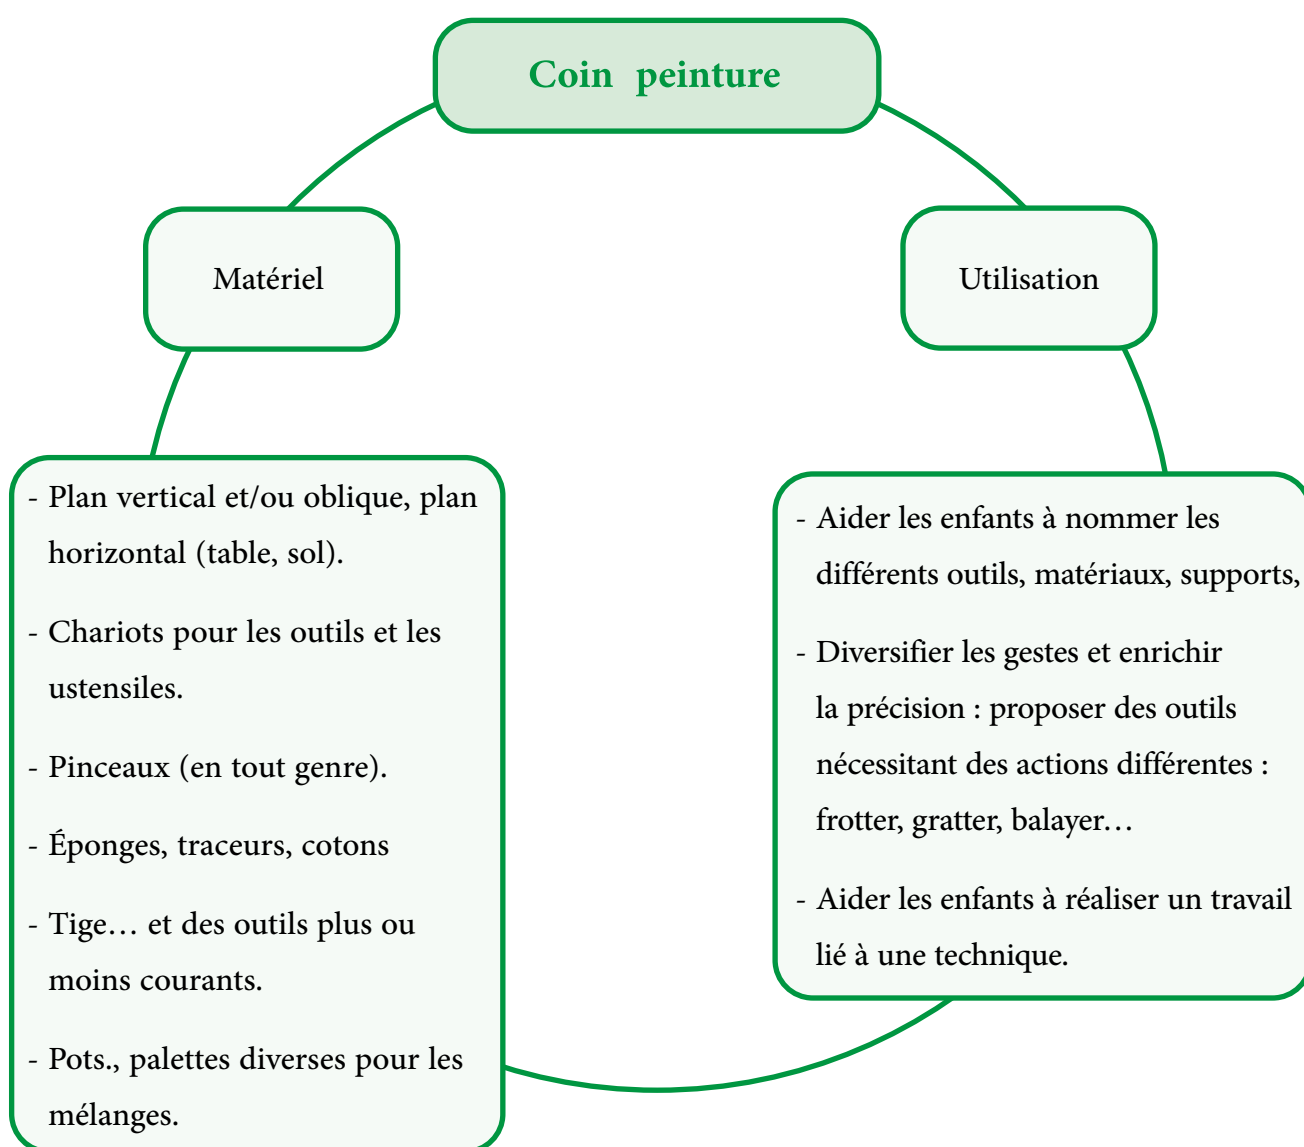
Coin peinture

Matériel

Utilisation

- Plan vertical et/ou oblique, plan horizontal (table, sol).

- Chariots pour les outils et les ustensiles.

- Pinceaux (en tout genre).

- Éponges, traceurs, cotons

- Tige… et des outils plus ou moins courants.

- Pots., palettes diverses pour les mélanges.

- Aider les enfants à nommer les différents outils, matériaux, supports,

- Diversifier les gestes et enrichir la précision : proposer des outils nécessitant des actions différentes : frotter, gratter, balayer…

- Aider les enfants à réaliser un travail lié à une technique.